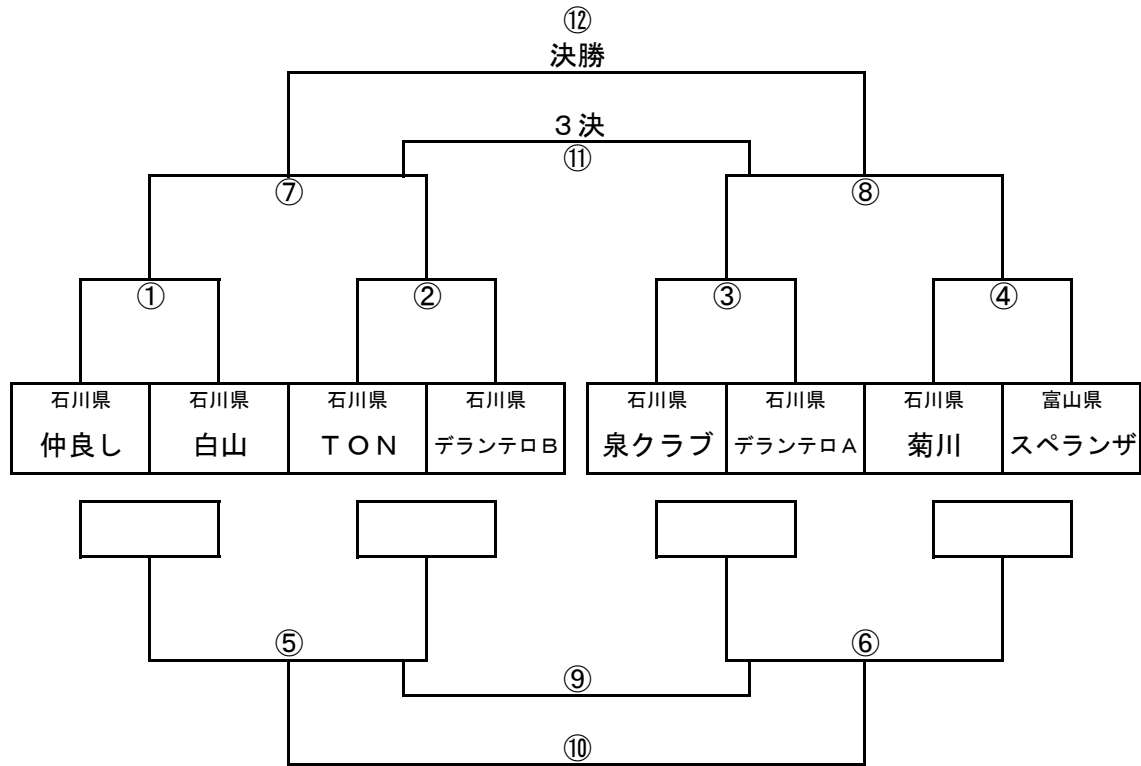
⑫
決勝

３決
⑪

⑦

⑧

①

②

③

④

| 石川県 | 石川県 | 石川県 | 石川県 |
|---|---|---|---|
| 仲良し | 白山 | ＴＯＮ | デランテロＢ |

| 石川県 | 石川県 | 石川県 | 富山県 |
|---|---|---|---|
| 泉クラブ | デランテロＡ | 菊川 | スペランザ |

⑤

⑥

⑨

⑩